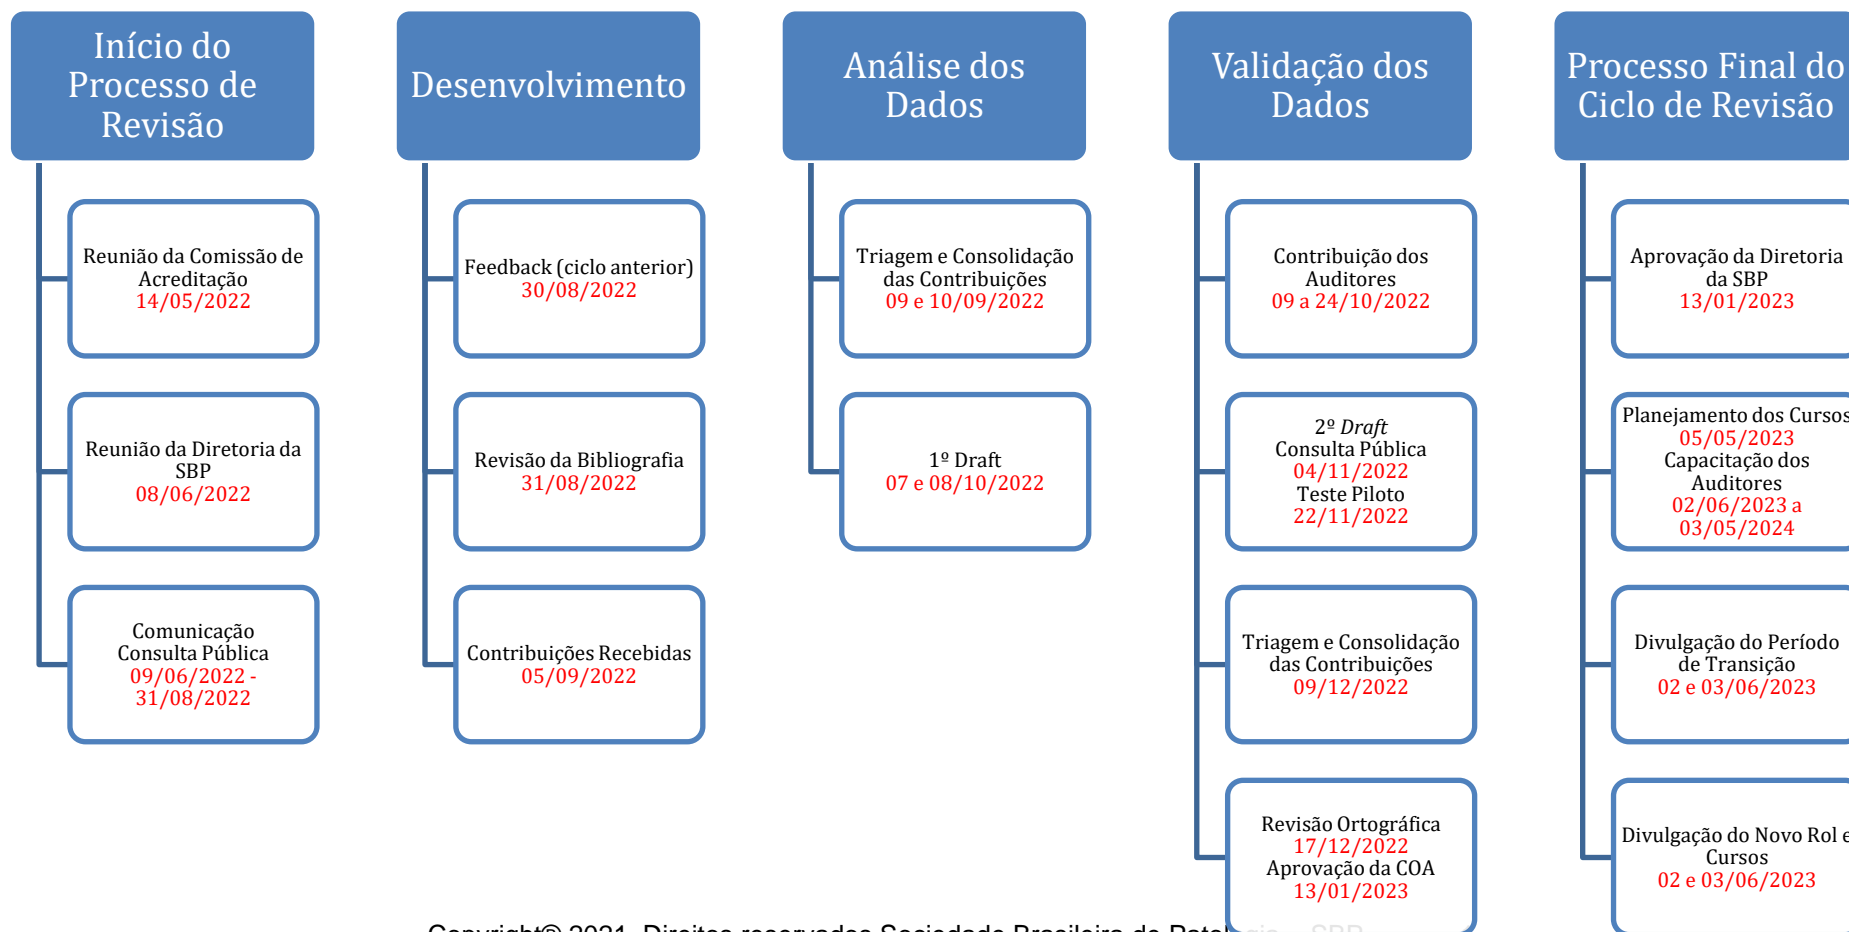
Início do Processo de Revisão

Reunião da Comissão de Acreditação
14/05/2022

Reunião da Diretoria da SBP
08/06/2022

Comunicação Consulta Pública
09/06/2022 - 31/08/2022

Desenvolvimento

Feedback (ciclo anterior)
30/08/2022

Revisão da Bibliografia
31/08/2022

Contribuições Recebidas
05/09/2022

Análise dos Dados

Triagem e Consolidação das Contribuições
09 e 10/09/2022

1º Draft
07 e 08/10/2022

Validação dos Dados

Contribuição dos Auditores
09 a 24/10/2022

2º Draft
Consulta Pública
04/11/2022
Teste Piloto
22/11/2022

Triagem e Consolidação das Contribuições
09/12/2022

Revisão Ortográfica
17/12/2022
Aprovação da COA
13/01/2023

Processo Final do Ciclo de Revisão

Aprovação da Diretoria da SBP
13/01/2023

Planejamento dos Cursos
05/05/2023
Capacitação dos Auditores
02/06/2023 a 03/05/2024

Divulgação do Período de Transição
02 e 03/06/2023

Divulgação do Novo Rol e Cursos
02 e 03/06/2023

Copyright© 2021. Direitos reservados Sociedade Brasileira de Patol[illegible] SBP